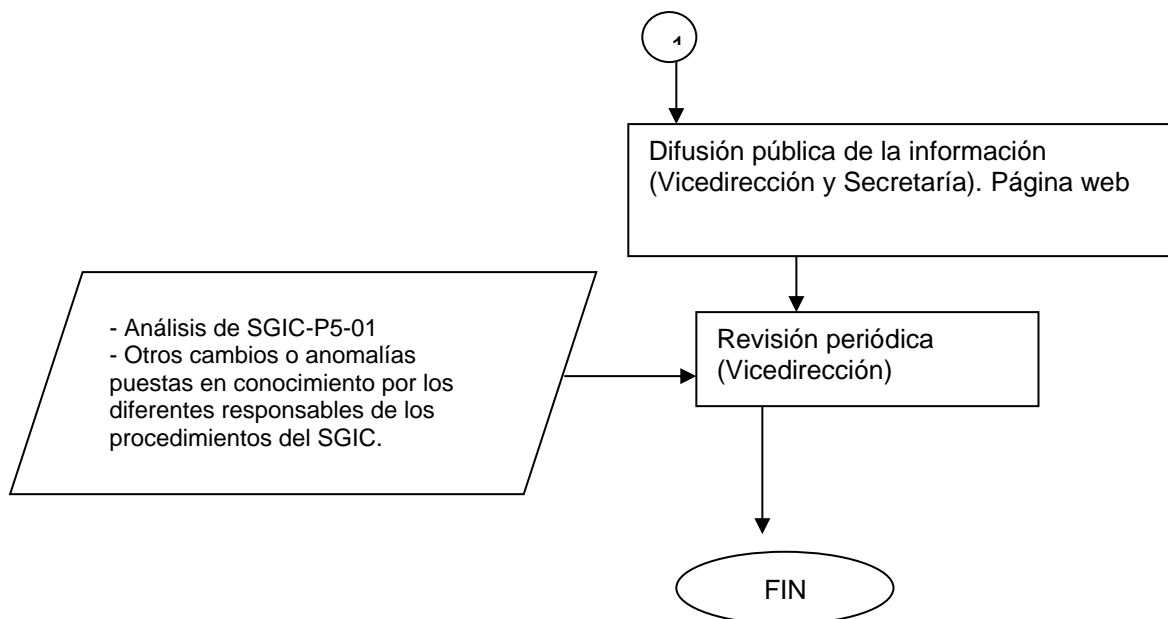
1

Difusión pública de la información (Vicedirección y Secretaría). Página web

- Análisis de SGIC-P5-01
- Otros cambios o anomalías puestas en conocimiento por los diferentes responsables de los procedimientos del SGIC.

Revisión periódica (Vicedirección)

FIN